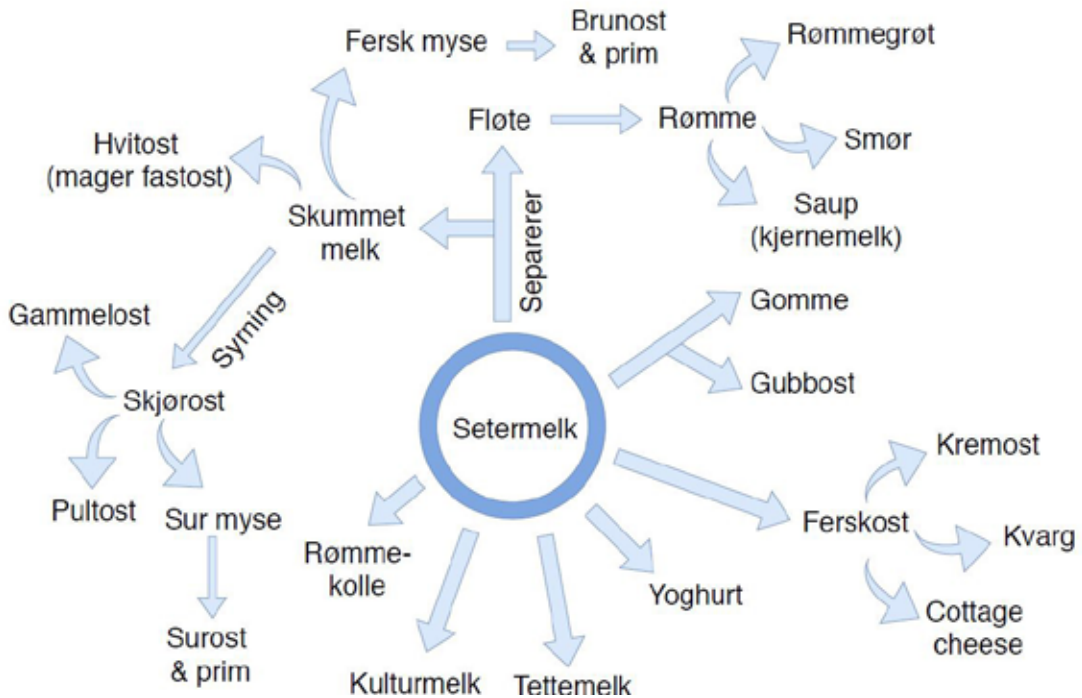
Setermelk

Separerer

Fløte

Rømme

Rømmegrøt

Smør

Saup (kjernemelk)

Skummet melk

Fersk myse

Brunost & prim

Hvitost (mager fastost)

Syrning

Skjørost

Gammelost

Pultost

Sur myse

Surost & prim

Gomme

Gubbost

Ferskost

Kremost

Kvarg

Cottage cheese

Yoghurt

Tettemelk

Kulturmelk

Rømmekolle